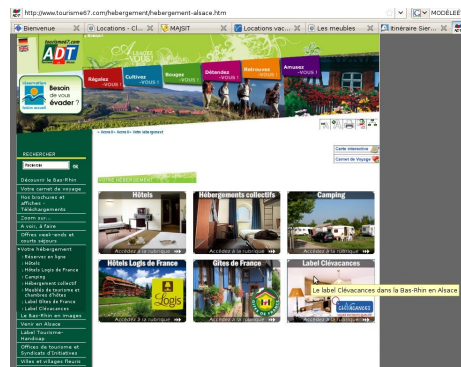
http://www.tourisme67.com/hebergement/hebergement-alsace.htm

MODÈLE

Bienvenue | Locations - Cl... | MAJSIT | Locations vac... | Les meubles | Itinéraire Sier...

ADT

Régalez -VOUS!
Cultivez -VOUS!
Bougez -VOUS!
Détendez -VOUS!
Retrouvez -VOUS!
Amusez -VOUS!

Besoin de vous évader ?

Accueil > Accueil > Votre hébergement

Carte interactive
Carnet de Voyage

RECHERCHER
Rechercher OK

Découvrir le Bas-Rhin
Votre carnet de voyage
Nos brochures et affiches - Téléchargements
Zoom sur...
A voir, à faire
Offres week-ends et courts séjours
Votre hébergement
: Réservez en ligne
: Hôtels
: Hôtels Logis de France
: Camping
: Hébergement collectif
: Meublés de tourisme et chambres d'hôtes
: Label Gîtes de France
: Label Clévacances
Le Bas-Rhin en images
Venir en Alsace
Label Tourisme-Handicap
Offices de tourisme et Syndicats d'initiatives
Villes et villages fleuris

VOTRE HÉBERGEMENT

Hôtels
Accédez à la rubrique
Hébergements collectifs
Accédez à la rubrique
Camping
Accédez à la rubrique
Hôtels Logis de France
Logis
Accédez à la rubrique
Gîtes de France
Accédez à la rubrique
Label Clévacances
Le label Clévacances dans la Bas-Rhin en Alsace
CLÉVACANCES
Accédez à la rubrique